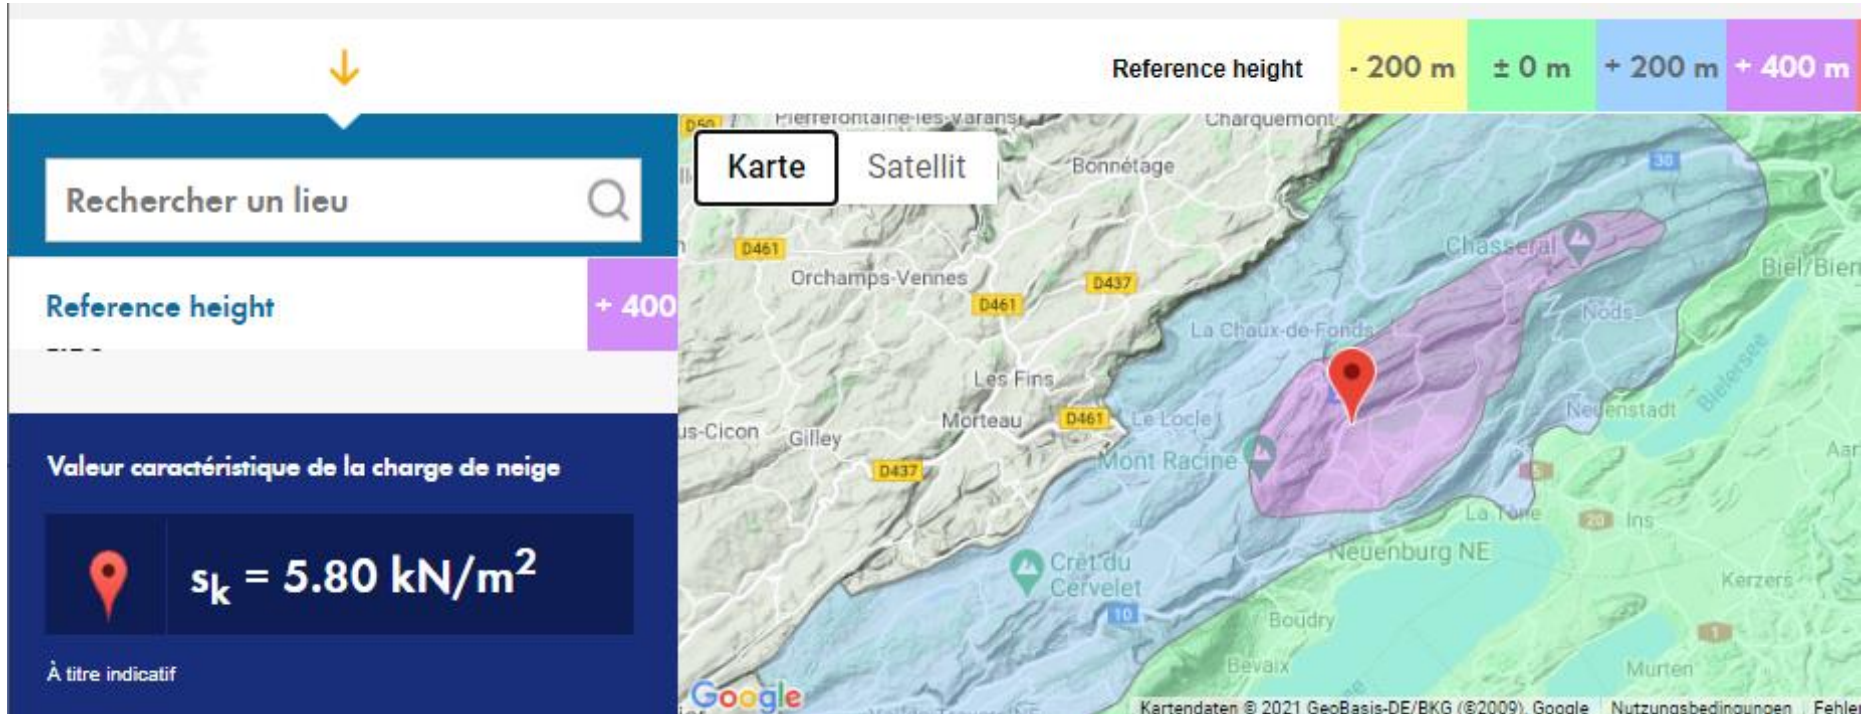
Reference height | - 200 m | ± 0 m | + 200 m | + 400 m

Rechercher un lieu

Reference height + 400

Valeur caractéristique de la charge de neige

$s_k = 5.80 \text{ kN/m}^2$

À titre indicatif

Karte Satellit

Pierrefontaine-les-Varans Charquemont D50 Bonnétage D461 Orchamps-Vennes D437 D461 Chasseral Biel/Bienne 30 La Chaux-de-Fonds Nods Les Fins Morteau D461 Le Locle Neuenstadt Bielersee us-Cicon Gilley D437 Mont Racine La Tène Ins Aar Neuenburg NE Crêt du Cervelet Kerzers 10 Boudry Bevaix Murten

Google Kartendaten © 2021 GeoBasis-DE/BKG (©2009), Google Nutzungsbedingungen Fehler